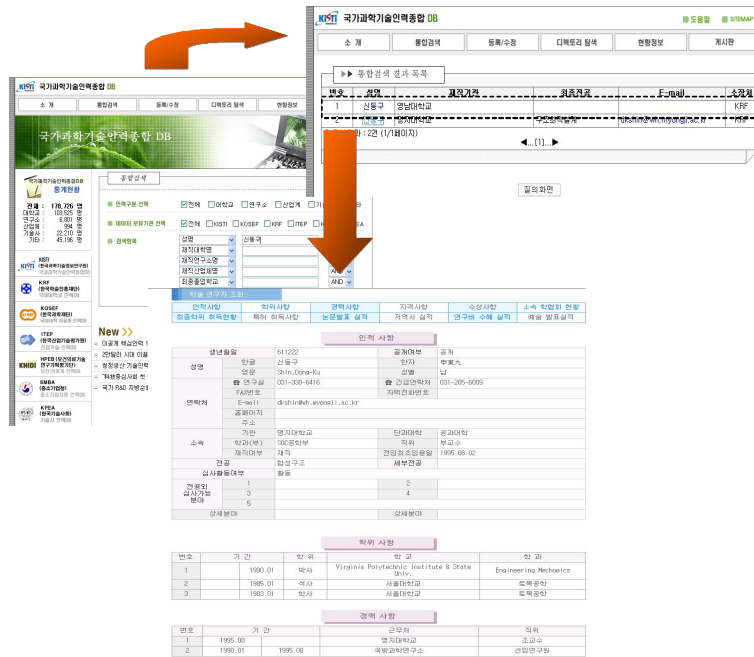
KISTI 국가과학기술인력종합 DB

소 개 | 통합검색 | 등록/수정 | 디렉토리 탐색 | 현황정보

국가과학기술인력종합 DB

국가과학기술인력종합DB 통계현황

전체 : 178,726 명
대학교 : 108,525 명
연구소 : 6,801 명
산업체 : 994 명
기술사 : 22,210 명
기타 : 45,196 명

KISTI (한국과학기술정보연구원)
KRF (한국학술진흥재단)
KOSEF (한국과학재단)
ITEP (한국산업기술평가원)
KHIDI HPEB (보건의료기술연구기획단)
SMBA (중소기업청)
KPEA (한국기술사회)

New
이공계 핵심인력 1
2만달러 시대 이끌
청정생산 기술인력
"R&D중심사회 첫
국가 R&D 지방순회

통합검색

연구구분 선택 | 전체 | 대학교 | 연구소 | 산업체 | 기
데이터 보유기관 선택 | 전체 | KISTI | KOSEF | KRF | ITEP | KHIDI | KPEA
검색항목 | 성명 | 신동규
재직대학명
재직연구소명
재직산업체명
최종졸업학교 | AND

KISTI 국가과학기술인력종합 DB | 도움말 | SITEMAP

소 개 | 통합검색 | 등록/수정 | 디렉토리 탐색 | 현황정보 | 게시판

▶▶ 통합검색 결과 목록

| 번호 | 성명 | 재직기관 | 최종전공 | E-mail | 소장처 |
|---|---|---|---|---|---|
| 1 | 신동규 | 영남대학교 | | | KRF |
| 2 | 신동규 | 명지대학교 | 구조공학 | dkshin@wh.myongji.ac.kr | KRF |

총 데이터 수 : 2건 (1/1페이지)
◀...[1]...▶

질의화면

학술 연구자 조회

| 인적사항 | 학위사항 | 경력사항 | 자격사항 | 수상사항 | 소속 학협회 현황 |
|---|---|---|---|---|---|
| 최종학위 취득현황 | 특허 취득사항 | 논문발표 실적 | 저역서 실적 | 연구비 수혜 실적 | 예술 발표실적 |

인적 사항

| 생년월일 | | 611222 | 공개여부 | 공개 |
|---|---|---|---|---|
| 성명 | 한글 | 신동규 | 한자 | 申東九 |
| | 영문 | Shin,Dong-Ku | 성별 | 남 |
| 연락처 | ☎ 연구실 | 031-330-6416 | ☎ 긴급연락처 | 031-205-6009 |
| | FAX번호 | | 자택전화번호 | |
| | E-mail | dkshin@wh.myongji.ac.kr | | |
| | 홈페이지 | | | |
| | 주소 | | | |
| 소속 | 기관 | 명지대학교 | 단과대학 | 공과대학 |
| | 학과(부) | SOC공학부 | 직위 | 부교수 |
| | 재직여부 | 재직 | 현임용최초임용일 | 1995.08.02 |
| 전공 | | 합성구조 | 세부전공 | |
| 심사활동여부 | | 활동 | | |
| 전공외 심사가능 분야 | 1 | | 2 | |
| | 3 | | 4 | |
| | 5 | | | |
| 상세분야 | | | 상세분야 | |

학위 사항

| 번호 | 기 간 | | 학 위 | 학 교 | 학 과 |
|---|---|---|---|---|---|
| 1 | | 1990.01 | 박사 | Virginia Polytechnic Institute & State Univ. | Engineering Mechanics |
| 2 | | 1985.01 | 석사 | 서울대학교 | 토목공학 |
| 3 | | 1983.01 | 학사 | 서울대학교 | 토목공학 |

경력 사항

| 번호 | 기 간 | | 근무처 | 직위 |
|---|---|---|---|---|
| 1 | 1995.08 | | 명지대학교 | 조교수 |
| 2 | 1990.01 | 1995.08 | 국방과학연구소 | 선임연구원 |